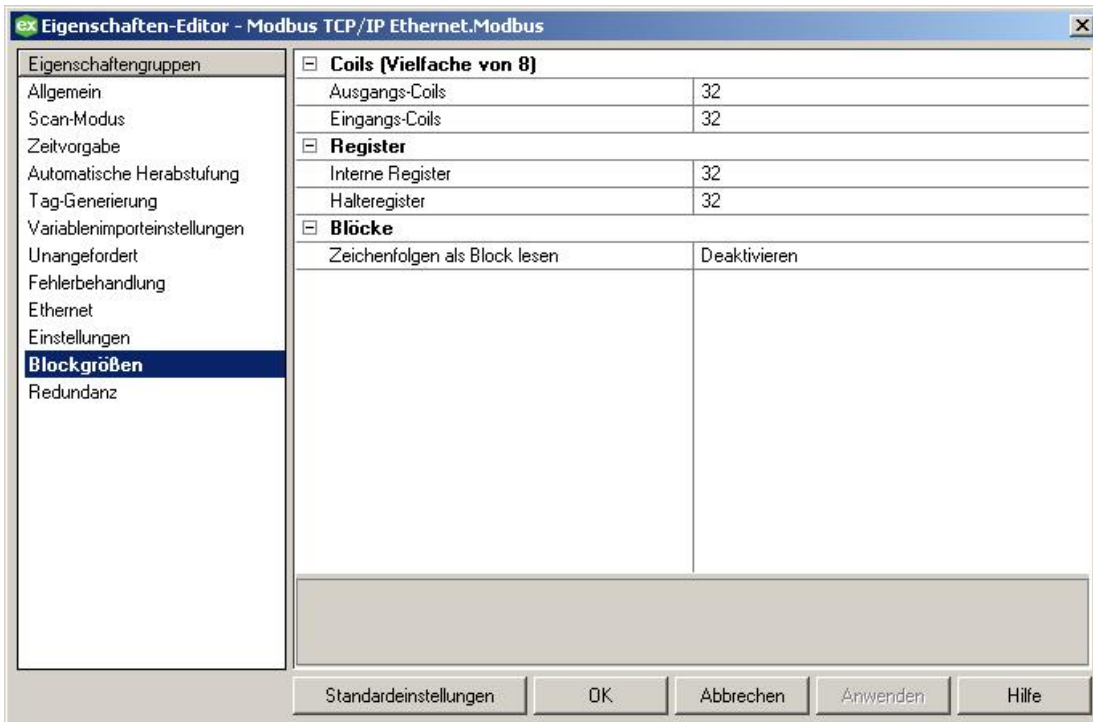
ex Eigenschaften-Editor - Modbus TCP/IP Ethernet.Modbus

Eigenschaftengruppen
Allgemein
Scan-Modus
Zeitvorgabe
Automatische Herabstufung
Tag-Generierung
Variablenimporteinstellungen
Unangefordert
Fehlerbehandlung
Ethernet
Einstellungen
Blockgrößen
Redundanz

| Coils (Vielfache von 8) | |
|---|---|
| Ausgangs-Coils | 32 |
| Eingangs-Coils | 32 |
| **Register** | |
| Interne Register | 32 |
| Halteregister | 32 |
| **Blöcke** | |
| Zeichenfolgen als Block lesen | Deaktivieren |

Standardeinstellungen OK Abbrechen Anwenden Hilfe